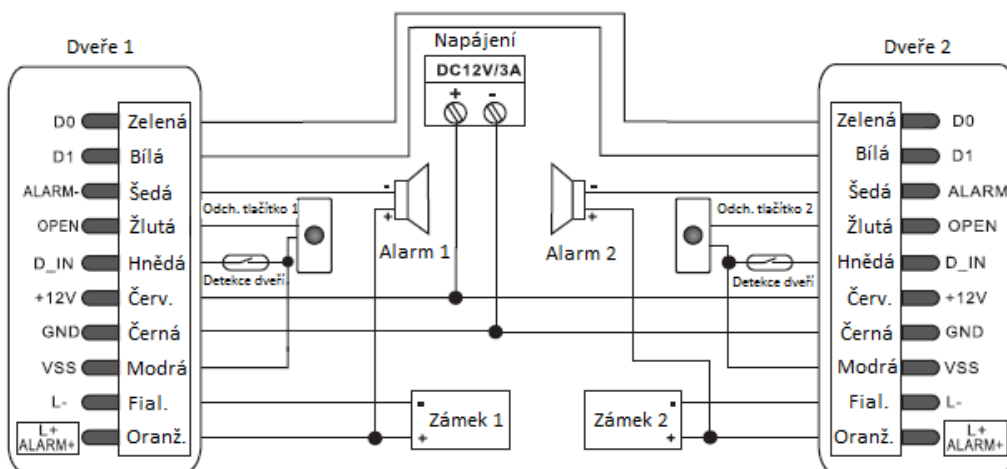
Dveře 1

Napájení
DC12V/3A
+ -

Dveře 2

D0 Zelená
D1 Bílá
ALARM- Šedá
OPEN Žlutá
D_IN Hnědá
+12V Červ.
GND Černá
VSS Modrá
L- Fial.
L+ ALARM+ Oranž.

Odch. tlačítko 1
Detekce dveří
- + Alarm 1

- + Alarm 2
Odch. tlačítko 2
Detekce dveří

Zelená D0
Bílá D1
Šedá ALARM
Žlutá OPEN
Hnědá D_IN
Červ. +12V
Černá GND
Modrá VSS
Fial. L-
Oranž. L+ ALARM+

- + Zámek 1

Zámek 2 - +